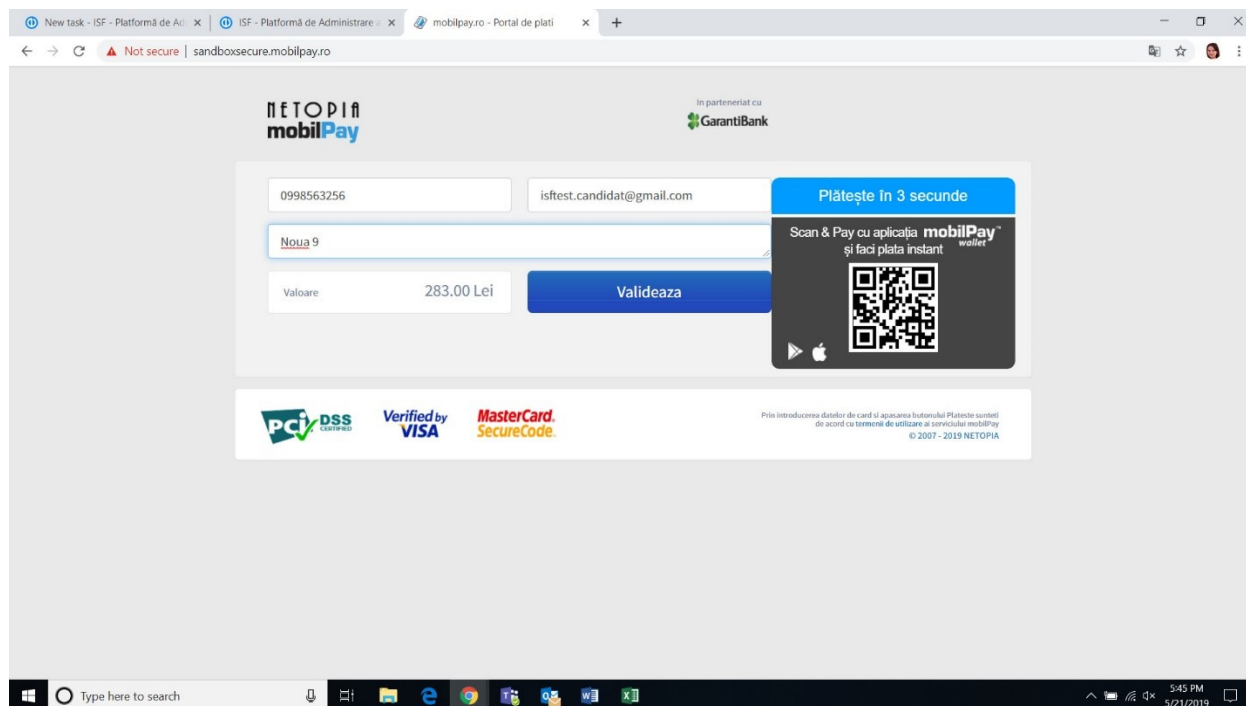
New task - ISF - Platformă de Ad ×
ISF - Platformă de Administrare ×
mobilpay.ro - Portal de plati ×
+

Not secure | sandboxsecure.mobilpay.ro

NETOPIA mobilPay

In parteneriat cu
GarantiBank

0998563256
isftest.candidat@gmail.com
Plătește în 3 secunde

Noua 9

Scan & Pay cu aplicația mobilPay wallet
și faci plata instant

Valoare 283.00 Lei
Valideaza

PCI DSS CERTIFIED
Verified by VISA
MasterCard. SecureCode.

Prin introducerea datelor de card si apasarea butonului Plateste sunteti de acord cu termenii de utilizare ai serviciului mobilPay
© 2007 - 2019 NETOPIA

Type here to search
5:45 PM
5/21/2019